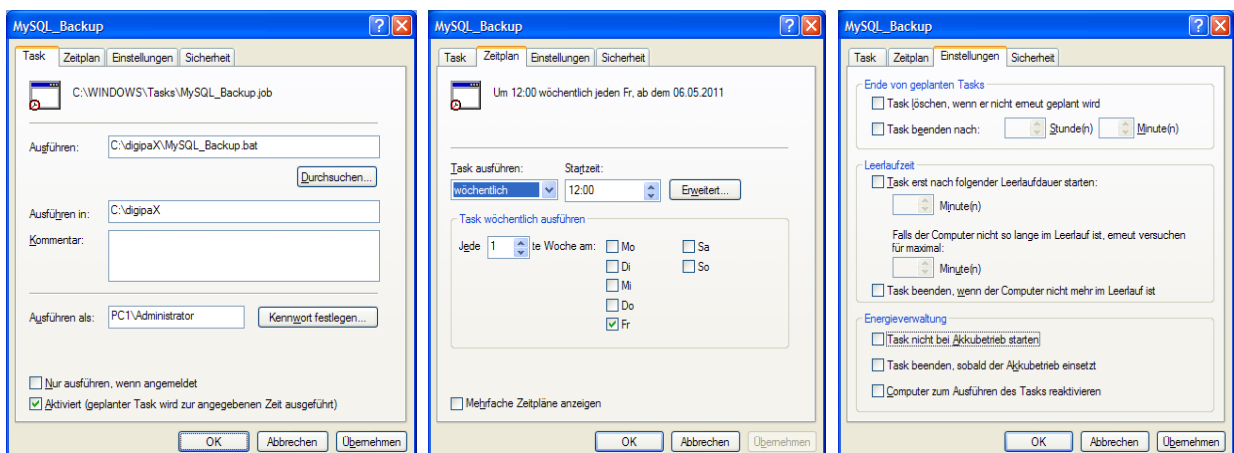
MySQL_Backup

Task | Zeitplan | Einstellungen | Sicherheit

C:\WINDOWS\Tasks\MySQL_Backup.job

Ausführen: C:\digipaX\MySQL_Backup.bat

Durchsuchen...

Ausführen in: C:\digipaX

Kommentar:

Ausführen als: PC1\Administrator

Kennwort festlegen...

Nur ausführen, wenn angemeldet

Aktiviert (geplanter Task wird zur angegebenen Zeit ausgeführt)

OK | Abbrechen | Übernehmen

MySQL_Backup

Task | Zeitplan | Einstellungen | Sicherheit

Um 12:00 wöchentlich jeden Fr, ab dem 06.05.2011

Task ausführen: wöchentlich

Startzeit: 12:00

Erweitert...

Task wöchentlich ausführen

Jede 1 te Woche am:

Mo
Di
Mi
Do
Fr
Sa
So

Mehrfache Zeitpläne anzeigen

OK | Abbrechen | Übernehmen

MySQL_Backup

Task | Zeitplan | Einstellungen | Sicherheit

Ende von geplanten Tasks

Task löschen, wenn er nicht erneut geplant wird

Task beenden nach: Stunde(n) Minute(n)

Leerlaufzeit

Task erst nach folgender Leerlaufdauer starten:

Minute(n)

Falls der Computer nicht so lange im Leerlauf ist, erneut versuchen für maximal:

Minute(n)

Task beenden, wenn der Computer nicht mehr im Leerlauf ist

Energieverwaltung

Task nicht bei Akkubetrieb starten

Task beenden, sobald der Akkubetrieb einsetzt

Computer zum Ausführen des Tasks reaktivieren

OK | Abbrechen | Übernehmen